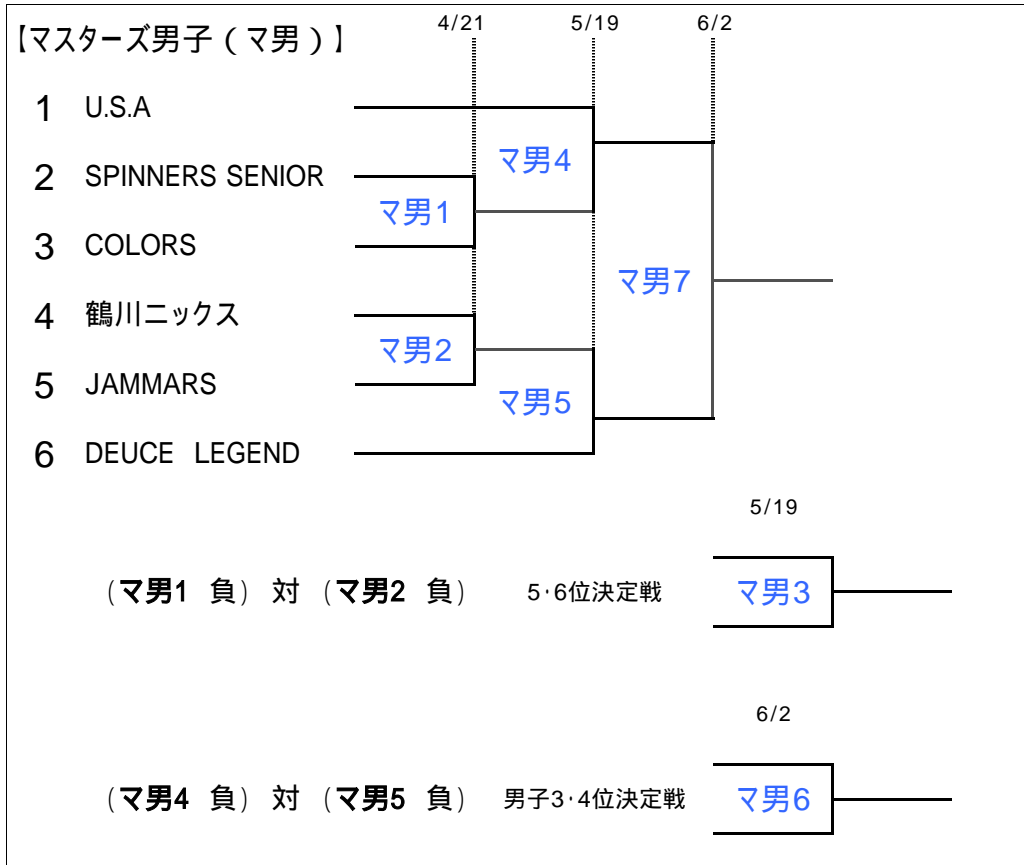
【マスターズ男子（マ男）】

4/21　5/19　6/2

1 U.S.A
2 SPINNERS SENIOR
3 COLORS
4 鶴川ニックス
5 JAMMARS
6 DEUCE LEGEND

マ男4
マ男1
マ男7
マ男2
マ男5

5/19

（マ男1 負）対（マ男2 負）　5･6位決定戦　マ男3

6/2

（マ男4 負）対（マ男5 負）　男子3･4位決定戦　マ男6